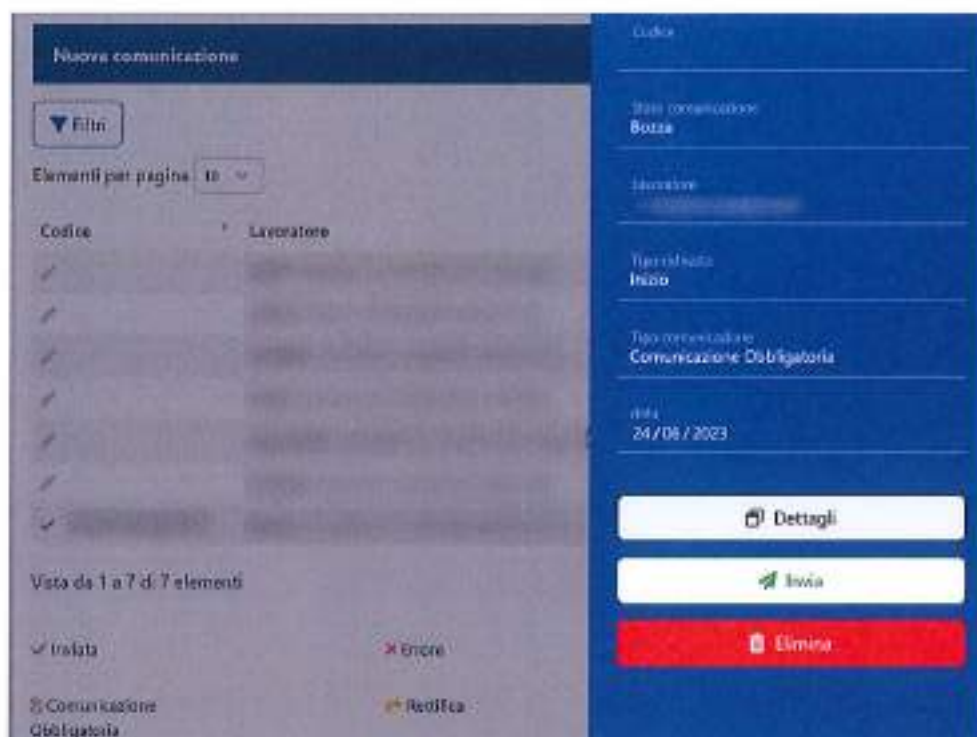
Nuova comunicazione

Filtri

Elementi per pagina 10

Codice

Lavoratore

Vista da 1 a 7 di 7 elementi

Inviata

Errore

Comunicazione Obbligatoria

Rettifica

Codice

Stato comunicazione
Bozza

Lavoratore
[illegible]

Tipo rapporto
Inizio

Tipo comunicazione
Comunicazione Obbligatoria

data
24/06/2023

Dettagli

Invia

Elimina